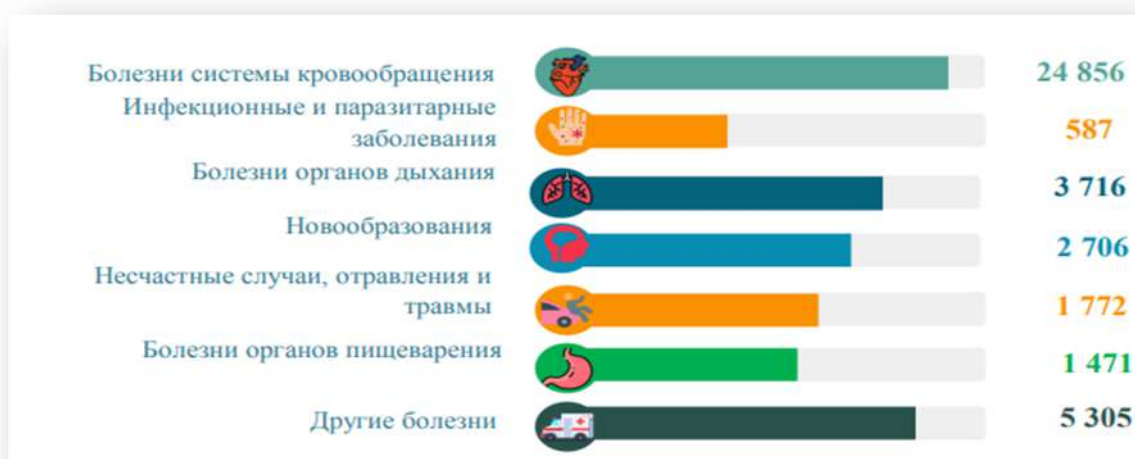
Болезни системы кровообращения 24 856

Инфекционные и паразитарные заболевания 587

Болезни органов дыхания 3 716

Новообразования 2 706

Несчастные случаи, отравления и травмы 1 772

Болезни органов пищеварения 1 471

Другие болезни 5 305